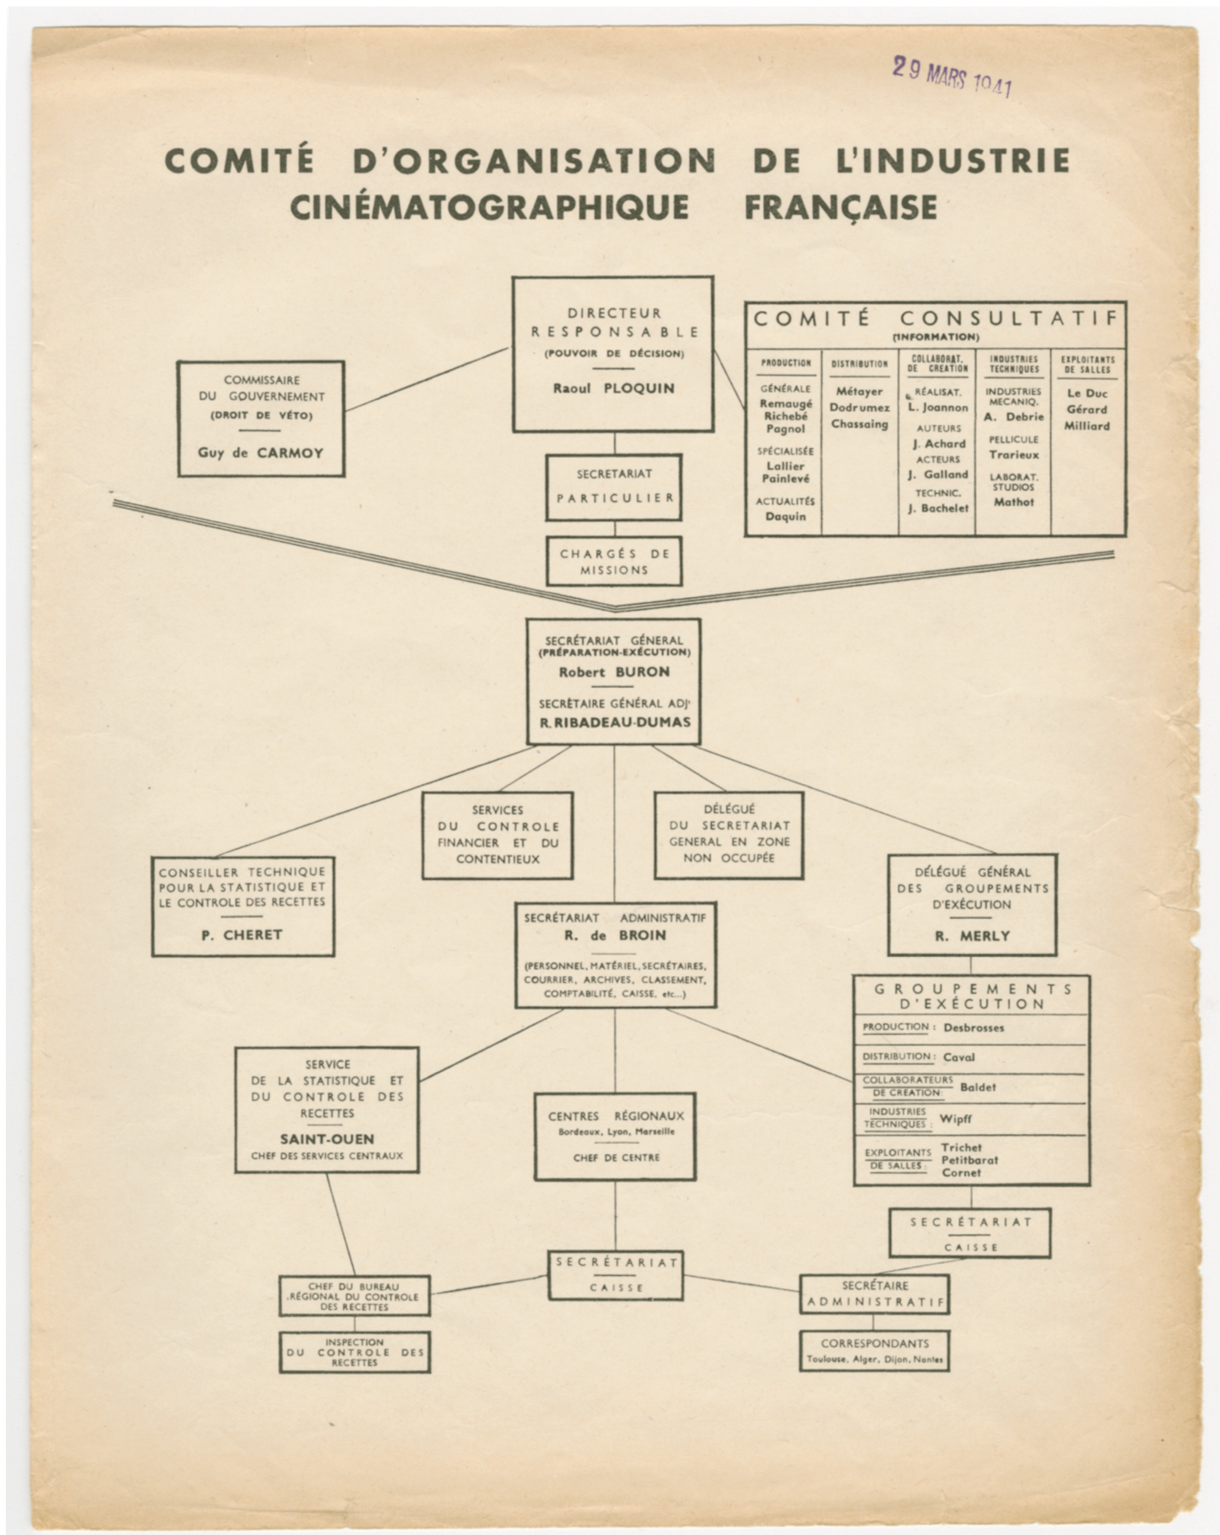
29 MARS 1941

COMITÉ D'ORGANISATION DE L'INDUSTRIE CINÉMATOGRAPHIQUE FRANÇAISE

DIRECTEUR RESPONSABLE
(POUVOIR DE DÉCISION)
Raoul PLOQUIN

COMMISSAIRE DU GOUVERNEMENT
(DROIT DE VÉTO)
Guy de CARMOY

COMITÉ CONSULTATIF
(INFORMATION)

| PRODUCTION | DISTRIBUTION | COLLABORAT. DE CRÉATION | INDUSTRIES TECHNIQUES | EXPLOITANTS DE SALLES |
|---|---|---|---|---|
| GÉNÉRALE Remaugé Richebé Pagnol SPÉCIALISÉE Lallier Painlevé ACTUALITÉS Daquin | Métayer Dodrumez Chassaing | RÉALISAT. L. Joannon AUTEURS J. Achard ACTEURS J. Galland TECHNIC. J. Bachelet | INDUSTRIES MECANIQ. A. Debrie PELLICULE Trarieux LABORAT. STUDIOS Mathot | Le Duc Gérard Milliard |

SECRETARIAT PARTICULIER

CHARGÉS DE MISSIONS

SECRÉTARIAT GÉNÉRAL
(PRÉPARATION-EXÉCUTION)
Robert BURON
SECRÉTAIRE GÉNÉRAL ADJt
R. RIBADEAU-DUMAS

SERVICES DU CONTROLE FINANCIER ET DU CONTENTIEUX

DÉLÉGUÉ DU SECRETARIAT GENERAL EN ZONE NON OCCUPÉE

CONSEILLER TECHNIQUE POUR LA STATISTIQUE ET LE CONTROLE DES RECETTES
P. CHERET

DÉLÉGUÉ GÉNÉRAL DES GROUPEMENTS D'EXÉCUTION
R. MERLY

SECRÉTARIAT ADMINISTRATIF
R. de BROIN
(PERSONNEL, MATÉRIEL, SECRÉTAIRES, COURRIER, ARCHIVES, CLASSEMENT, COMPTABILITÉ, CAISSE, etc...)

GROUPEMENTS D'EXÉCUTION
PRODUCTION : Desbrosses
DISTRIBUTION : Caval
COLLABORATEURS DE CRÉATION : Baldet
INDUSTRIES TECHNIQUES : Wipff
EXPLOITANTS DE SALLES : Trichet Petitbarat Cornet

SERVICE DE LA STATISTIQUE ET DU CONTROLE DES RECETTES
SAINT-OUEN
CHEF DES SERVICES CENTRAUX

CENTRES RÉGIONAUX
Bordeaux, Lyon, Marseille
CHEF DE CENTRE

SECRÉTARIAT
CAISSE

SECRÉTARIAT
CAISSE

CHEF DU BUREAU RÉGIONAL DU CONTROLE DES RECETTES

INSPECTION DU CONTROLE DES RECETTES

SECRÉTAIRE ADMINISTRATIF

CORRESPONDANTS
Toulouse, Alger, Dijon, Nantes